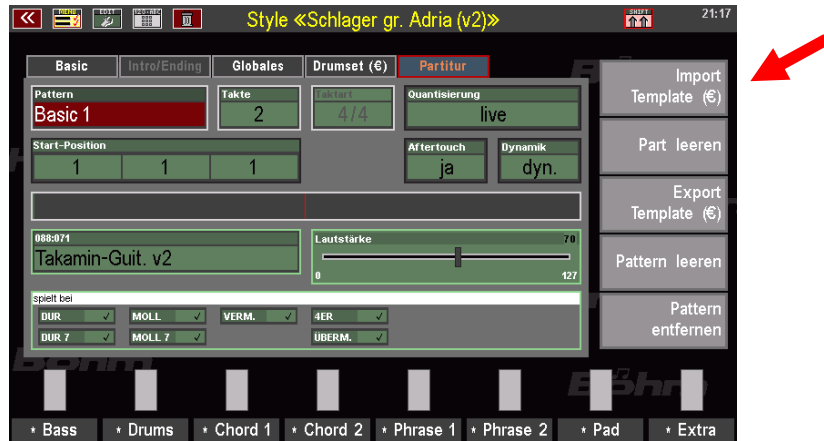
MENU EDIT 123-ABC SHIFT
Style «Schlager gr. Adria (v2)»
21:17

Basic | Intro/Ending | Globales | Drumset (€) | Partitur

Pattern
Basic 1
Takte
2
Taktart
4/4
Quantisierung
live

Start-Position
1 1 1
Aftertouch
ja
Dynamik
dyn.

088:071
Takamin-Guit. v2
Lautstärke 70
0 127

spielt bei
DUR ✓ MOLL ✓ VERM. ✓ 4ER ✓
DUR 7 ✓ MOLL 7 ✓ ÜBERM. ✓

Import Template (€)
Part leeren
Export Template (€)
Pattern leeren
Pattern entfernen

• Bass • Drums • Chord 1 • Chord 2 • Phrase 1 • Phrase 2 • Pad • Extra